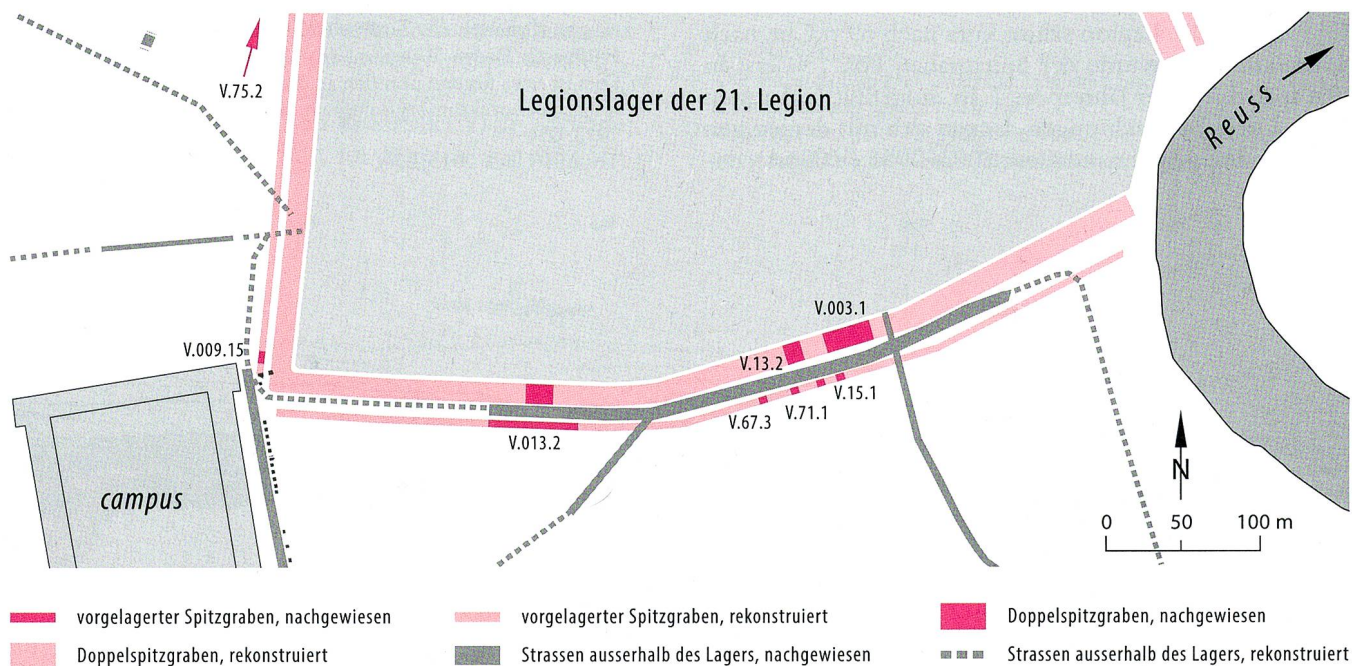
V.75.2

Legionslager der 21. Legion

Reuss

V.003.1

V.009.15

V.13.2

V.15.1

V.71.1

V.67.3

V.013.2

campus

N

0 50 100 m

vorgelagerter Spitzgraben, nachgewiesen

vorgelagerter Spitzgraben, rekonstruiert

Doppelspitzgraben, nachgewiesen

Doppelspitzgraben, rekonstruiert

Strassen ausserhalb des Lagers, nachgewiesen

Strassen ausserhalb des Lagers, rekonstruiert